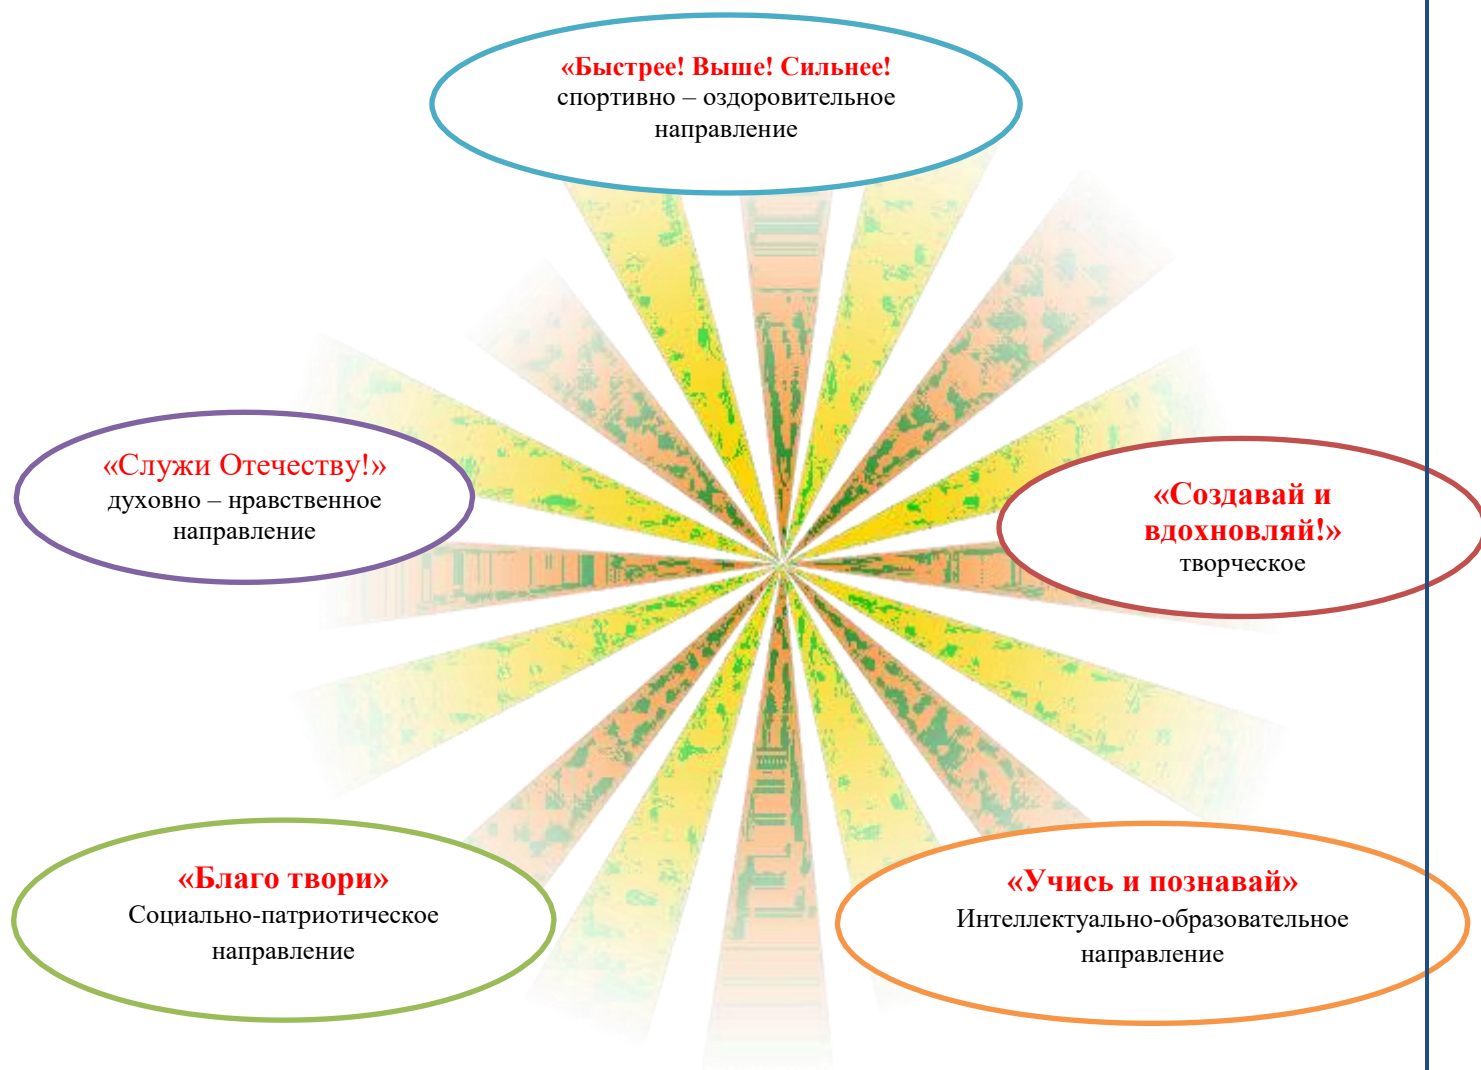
«Быстрее! Выше! Сильнее!
спортивно – оздоровительное направление

«Служи Отечеству!»
духовно – нравственное направление

«Создавай и вдохновляй!»
творческое

«Благо твори»
Социально-патриотическое направление

«Учись и познавай»
Интеллектуально-образовательное направление